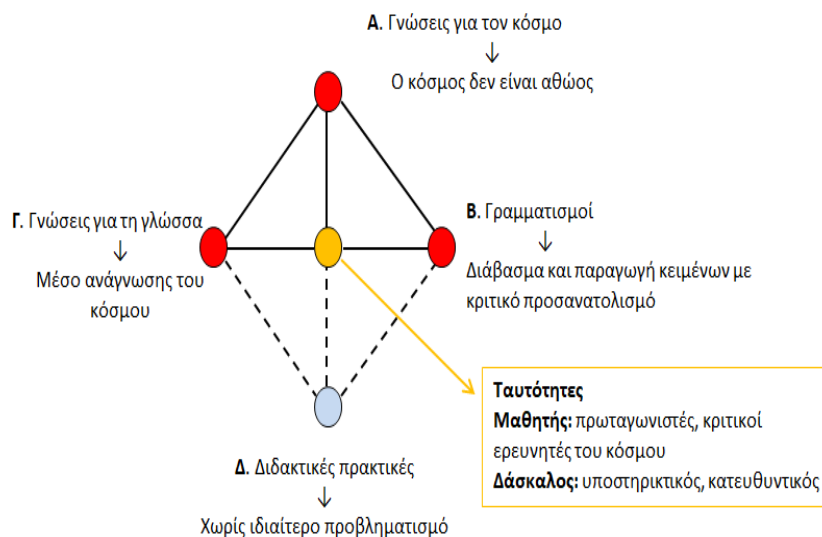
**Α.** Γνώσεις για τον κόσμο
↓
Ο κόσμος δεν είναι αθώος

**Γ.** Γνώσεις για τη γλώσσα
↓
Μέσο ανάγνωσης του κόσμου

**Β.** Γραμματισμοί
↓
Διάβασμα και παραγωγή κειμένων με κριτικό προσανατολισμό

**Ταυτότητες**
**Μαθητής:** πρωταγωνιστές, κριτικοί ερευνητές του κόσμου
**Δάσκαλος:** υποστηρικτικός, κατευθυντικός

**Δ.** Διδακτικές πρακτικές
↓
Χωρίς ιδιαίτερο προβληματισμό